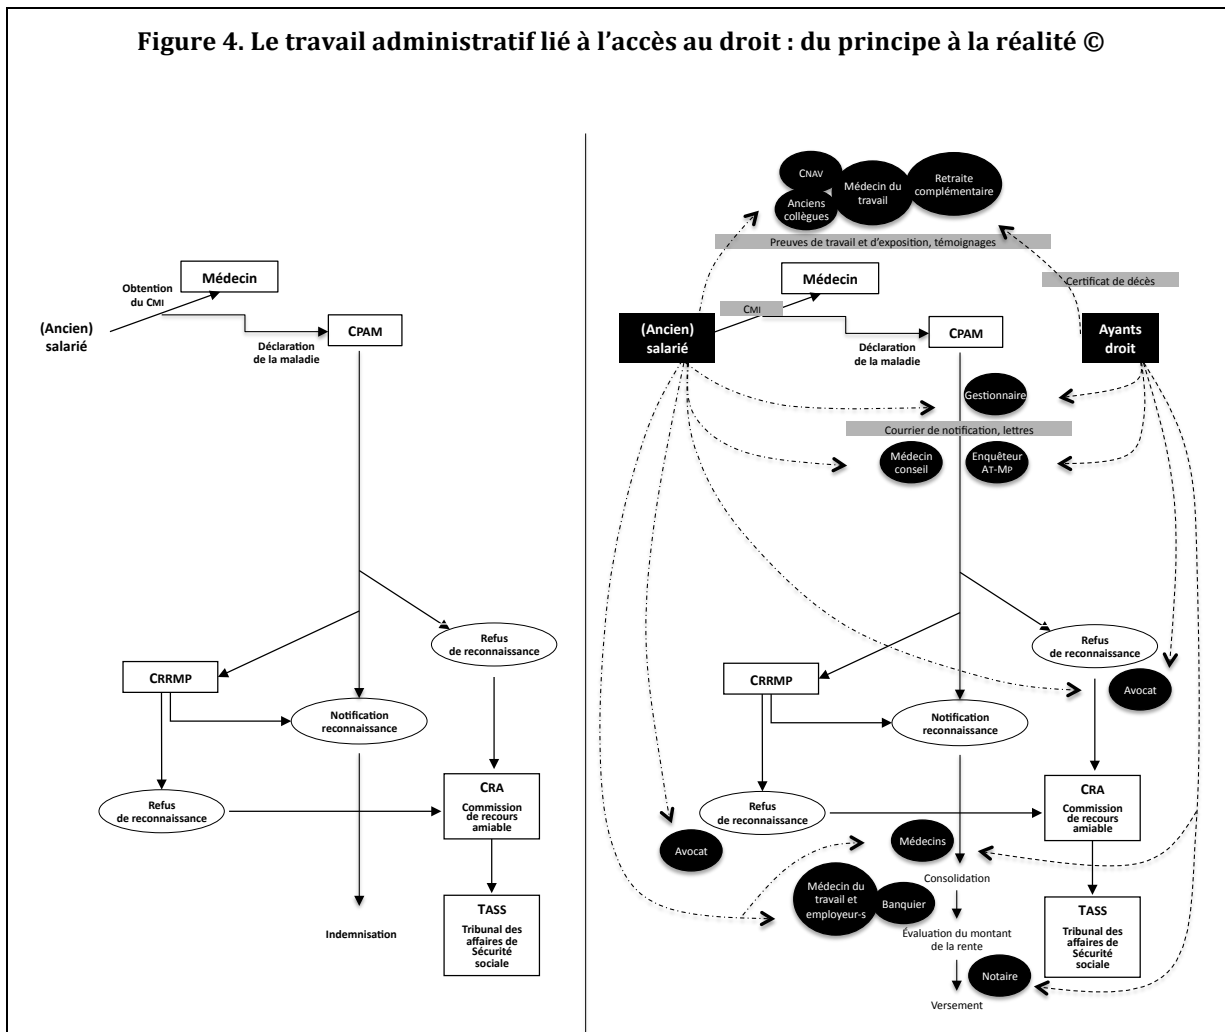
Figure 4. Le travail administratif lié à l'accès au droit : du principe à la réalité ©

Médecin

Obtention du CMI

(Ancien) salarié

CPAM

Déclaration de la maladie

Refus de reconnaissance

CRRMP

Notification reconnaissance

Refus de reconnaissance

CRA
Commission de recours amiable

TASS
Tribunal des affaires de Sécurité sociale

Indemnisation

CNAV

Anciens collègues

Médecin du travail

Retraite complémentaire

Preuves de travail et d'exposition, témoignages

Médecin

Certificat de décès

CMI

(Ancien) salarié

CPAM

Ayants droit

Déclaration de la maladie

Gestionnaire

Courrier de notification, lettres

Médecin conseil

Enquêteur AT-MP

Refus de reconnaissance

CRRMP

Avocat

Notification reconnaissance

CRA
Commission de recours amiable

Refus de reconnaissance

Avocat

Médecins

Consolidation

Médecin du travail et employeur-s

Banquier

Évaluation du montant de la rente

TASS
Tribunal des affaires de Sécurité sociale

Notaire

Versement